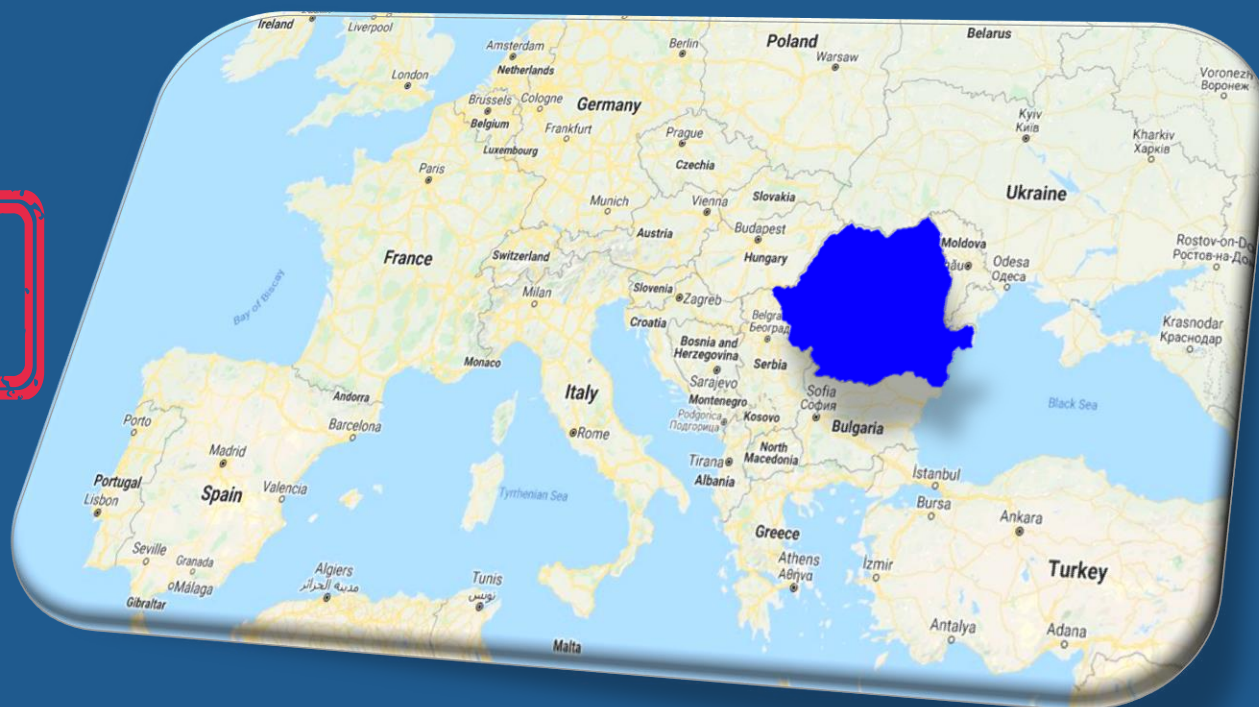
Ireland
Liverpool
Amsterdam
Netherlands
Berlin
Poland
Warsaw
Belarus
Voronezh
Воронеж
London
Brussels
Cologne
Germany
Belgium
Frankfurt
Luxembourg
Prague
Kyiv
Київ
Kharkiv
Харків
Czechia
Paris
Munich
Vienna
Slovakia
Ukraine
Austria
Budapest
Moldova
Rostov-on-Do
Ростов-на-Д
France
Switzerland
Hungary
Odesa
Одеса
Bay of Biscay
Milan
Slovenia
Zagreb
Croatia
Belgra
Београ
Krasnodar
Краснодар
Bosnia and Herzegovina
Serbia
Monaco
Sarajevo
Andorra
Italy
Montenegro
Sofia
София
Black Sea
Porto
Barcelona
Podgorica
Подгорица
Kosovo
Bulgaria
Madrid
Rome
North Macedonia
Portugal
Lisbon
Spain
Valencia
Tirana
Albania
İstanbul
Tyrrhenian Sea
Bursa
Ankara
Greece
Seville
Granada
Málaga
Algiers
الجزائر مدينة
Tunis
تونس
Athens
Αθήνα
İzmir
Turkey
Gibraltar
Antalya
Adana
Malta